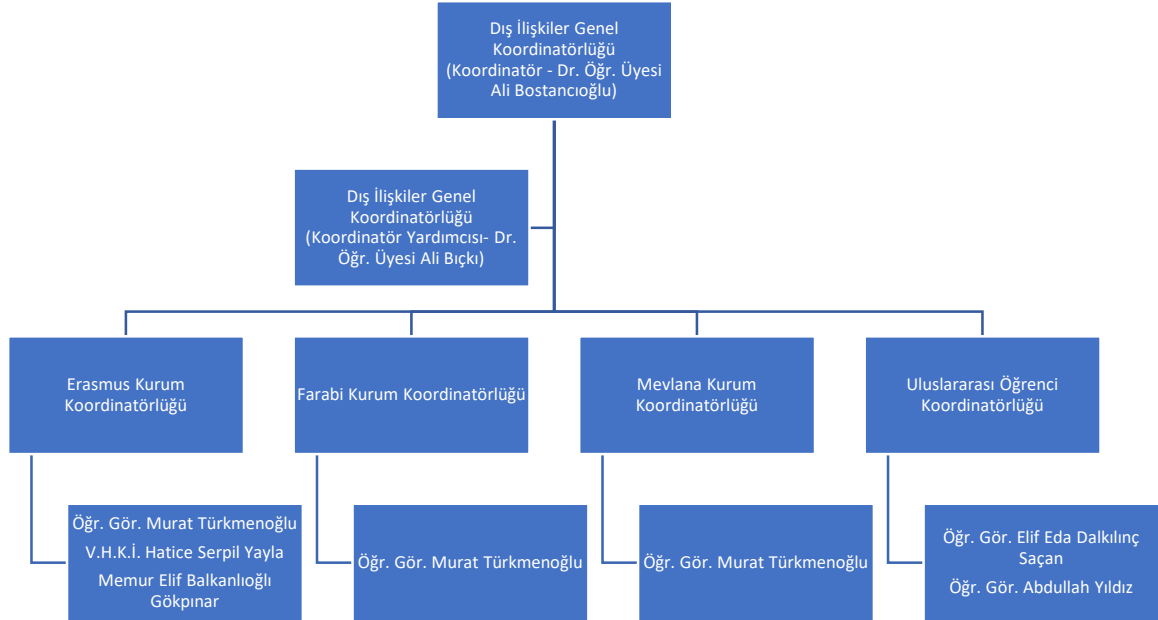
Dış İlişkiler Genel Koordinatörlüğü (Koordinatör - Dr. Öğr. Üyesi Ali Bostancıoğlu)

Dış İlişkiler Genel Koordinatörlüğü (Koordinatör Yardımcısı- Dr. Öğr. Üyesi Ali Bıçkı)

Erasmus Kurum Koordinatörlüğü

Öğr. Gör. Murat Türkmenoğlu
V.H.K.İ. Hatice Serpil Yayla
Memur Elif Balkanlıoğlı Gökpınar

Farabi Kurum Koordinatörlüğü

Öğr. Gör. Murat Türkmenoğlu

Mevlana Kurum Koordinatörlüğü

Öğr. Gör. Murat Türkmenoğlu

Uluslararası Öğrenci Koordinatörlüğü

Öğr. Gör. Elif Eda Dalkılınç Saçan
Öğr. Gör. Abdullah Yıldız